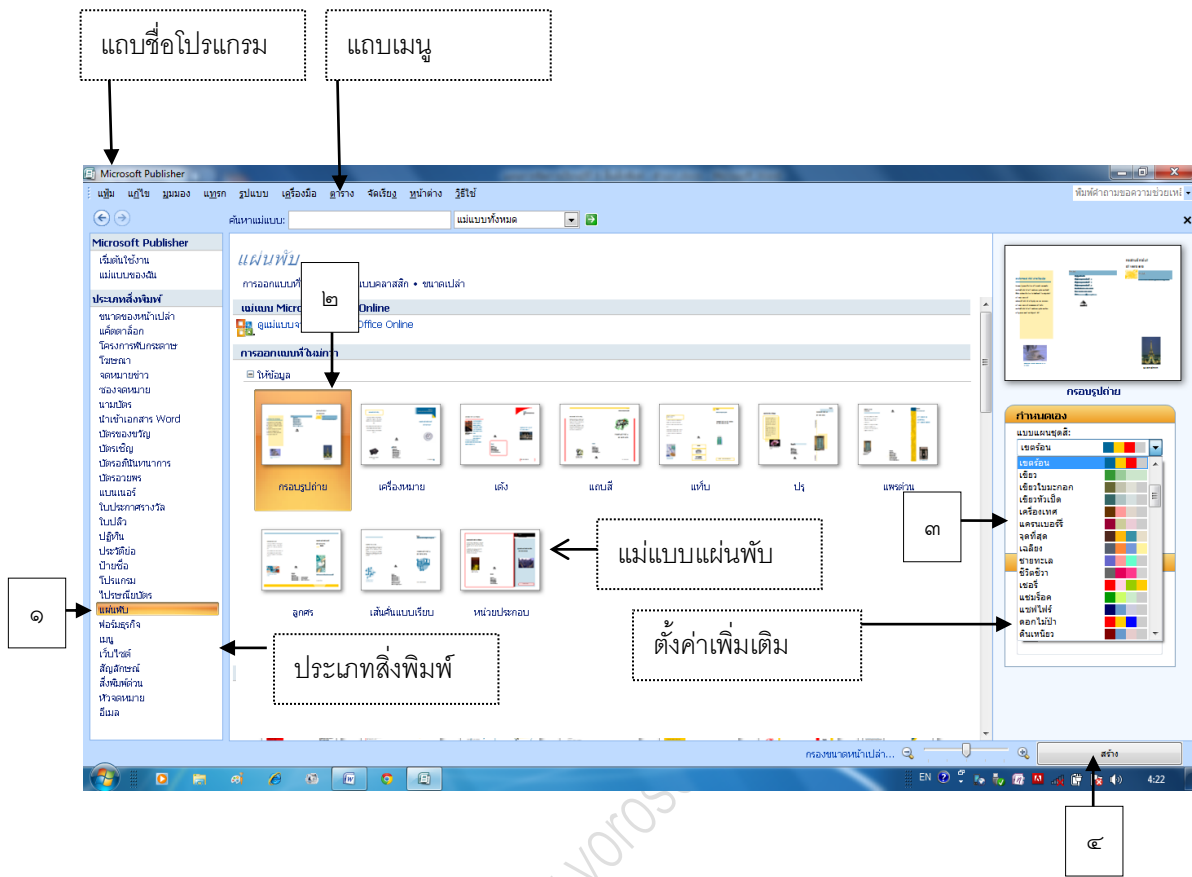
แถบชื่อโปรแกรม

แถบเมนู

Microsoft Publisher

แฟ้ม แก้ไข มุมมอง แทรก รูปแบบ เครื่องมือ ตาราง จัดเรียง หน้าต่าง วิธีใช้

พิมพ์คำถามของความช่วยเหลือ

ค้นหาแม่แบบ: แม่แบบทั้งหมด

Microsoft Publisher
เริ่มต้นใช้งาน
แม่แบบของฉัน

ประเภทสิ่งพิมพ์
ขนาดของหน้าเปล่า
แค็ตตาล็อก
โครงการพับกระดาษ
โฆษณา
จดหมายข่าว
ซองจดหมาย
นามบัตร
นำเข้าเอกสาร Word
บัตรของขวัญ
บัตรเชิญ
บัตรอวยพร
แบนเนอร์
ใบประกาศรางวัล
ใบปลิว
ปฏิทิน
ประวัติย่อ
ป้ายชื่อ
โปรแกรม
โปรษณียบัตร
แผ่นพับ
ฟอร์มธุรกิจ
เมนู
เว็บไซต์
สัญลักษณ์
สิ่งพิมพ์ด่วน
หัวจดหมาย
อีเมล

แผ่นพับ
การออกแบบที่ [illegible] แบบคลาสสิก • ขนาดเปล่า

๒

แม่แบบ Micro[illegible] Online
ดูแม่แบบจ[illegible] Office Online

การออกแบบที่ใหม่กว่า
ให้ข้อมูล

กรอบรูปถ่าย
เครื่องหมาย
เด้ง
แถบสี
แท็บ
ปรุ
แพรด่วน
ลูกศร
เส้นคั่นแบบเรียบ
หน่วยประกอบ

แม่แบบแผ่นพับ

กรอบรูปถ่าย

กำหนดเอง
แบบแผนชุดสี:
เขตร้อน
เขตร้อน
เขียว
เขียวใบมะกอก
เขียวหัวเป็ด
เครื่องเทศ
แครนเบอร์รี
จุดที่สุด
เฉลียง
ชายทะเล
ช็อคช้ำ
เชอรี่
แชมร็อค
แซฟไฟร์
ดอกไม้ป่า
ต้นเหนียว

๓

ตั้งค่าเพิ่มเติม

๑

ประเภทสิ่งพิมพ์

กรองขนาดหน้าเปล่า...

สร้าง

EN 4:22

๔